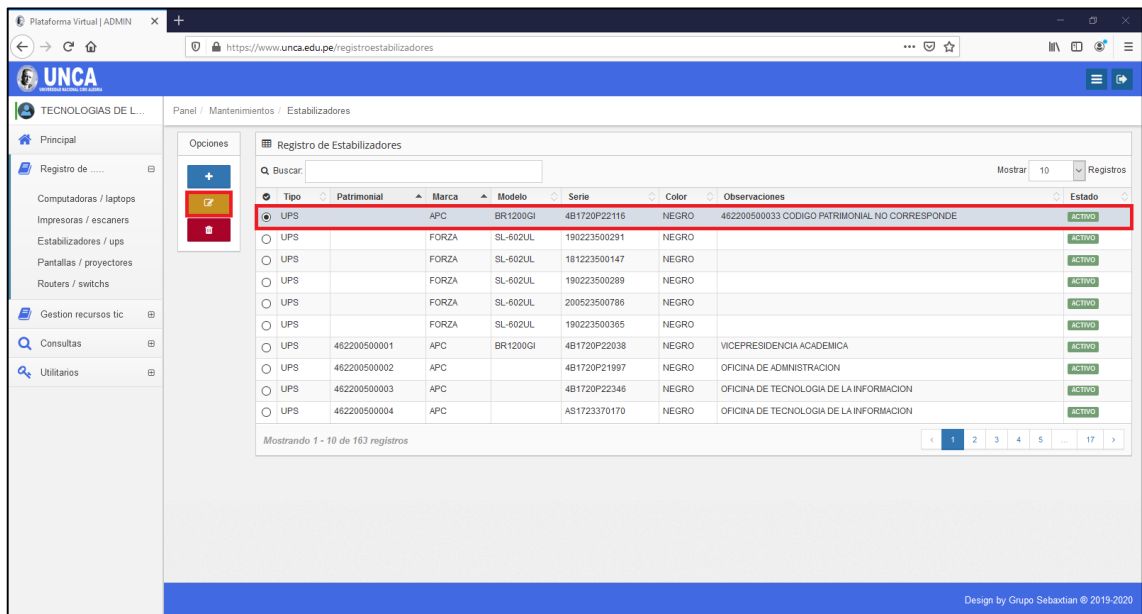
Plataforma Virtual | ADMIN ×

https://www.unca.edu.pe/registroestabilizadores

UNCA
UNIVERSIDAD NACIONAL CIRO ALEGRIA

TECNOLOGIAS DE L...

Principal
Registro de .....
Computadoras / laptops
Impresoras / escaners
Estabilizadores / ups
Pantallas / proyectores
Routers / switchs
Gestion recursos tic
Consultas
Utilitarios

Panel / Mantenimientos / Estabilizadores

Opciones

Registro de Estabilizadores

Buscar:

Mostrar 10 Registros

| | Tipo | Patrimonial | Marca | Modelo | Serie | Color | Observaciones | Estado |
|---|---|---|---|---|---|---|---|---|
| ◉ | UPS | | APC | BR1200GI | 4B1720P22116 | NEGRO | 462200500033 CODIGO PATRIMONIAL NO CORRESPONDE | ACTIVO |
| ○ | UPS | | FORZA | SL-602UL | 190223500291 | NEGRO | | ACTIVO |
| ○ | UPS | | FORZA | SL-602UL | 181223500147 | NEGRO | | ACTIVO |
| ○ | UPS | | FORZA | SL-602UL | 190223500289 | NEGRO | | ACTIVO |
| ○ | UPS | | FORZA | SL-602UL | 200523500786 | NEGRO | | ACTIVO |
| ○ | UPS | | FORZA | SL-602UL | 190223500365 | NEGRO | | ACTIVO |
| ○ | UPS | 462200500001 | APC | BR1200GI | 4B1720P22038 | NEGRO | VICEPRESIDENCIA ACADEMICA | ACTIVO |
| ○ | UPS | 462200500002 | APC | | 4B1720P21997 | NEGRO | OFICINA DE ADMINISTRACION | ACTIVO |
| ○ | UPS | 462200500003 | APC | | 4B1720P22346 | NEGRO | OFICINA DE TECNOLOGIA DE LA INFORMACION | ACTIVO |
| ○ | UPS | 462200500004 | APC | | AS1723370170 | NEGRO | OFICINA DE TECNOLOGIA DE LA INFORMACION | ACTIVO |

Mostrando 1 - 10 de 163 registros

‹ 1 2 3 4 5 ... 17 ›

Design by Grupo Sebaxtian © 2019-2020